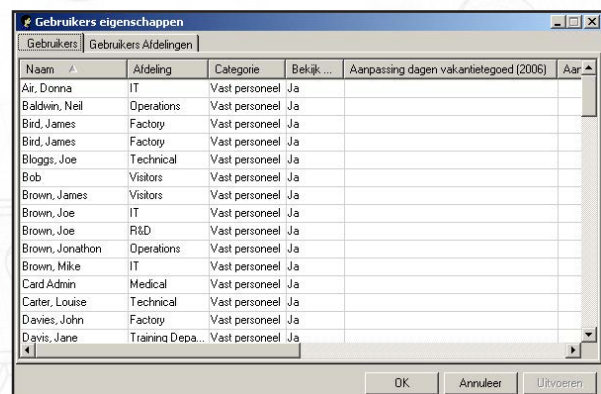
Gebruikers eigenschappen

Gebruikers | Gebruikers Afdelingen

| Naam | Afdeling | Categorie | Bekijk ... | Aanpassing dagen vakantietegoed (2006) | Aar |
|---|---|---|---|---|---|
| Air, Donna | IT | Vast personeel | Ja | | |
| Baldwin, Neil | Operations | Vast personeel | Ja | | |
| Bird, James | Factory | Vast personeel | Ja | | |
| Bird, James | Factory | Vast personeel | Ja | | |
| Bloggs, Joe | Technical | Vast personeel | Ja | | |
| Bob | Visitors | Vast personeel | Ja | | |
| Brown, James | Visitors | Vast personeel | Ja | | |
| Brown, Joe | IT | Vast personeel | Ja | | |
| Brown, Joe | R&D | Vast personeel | Ja | | |
| Brown, Jonathon | Operations | Vast personeel | Ja | | |
| Brown, Mike | IT | Vast personeel | Ja | | |
| Card Admin | Medical | Vast personeel | Ja | | |
| Carter, Louise | Technical | Vast personeel | Ja | | |
| Davies, John | Factory | Vast personeel | Ja | | |
| Davis, Jane | Training Depa... | Vast personeel | Ja | | |

OK | Annuleer | Uitvoeren